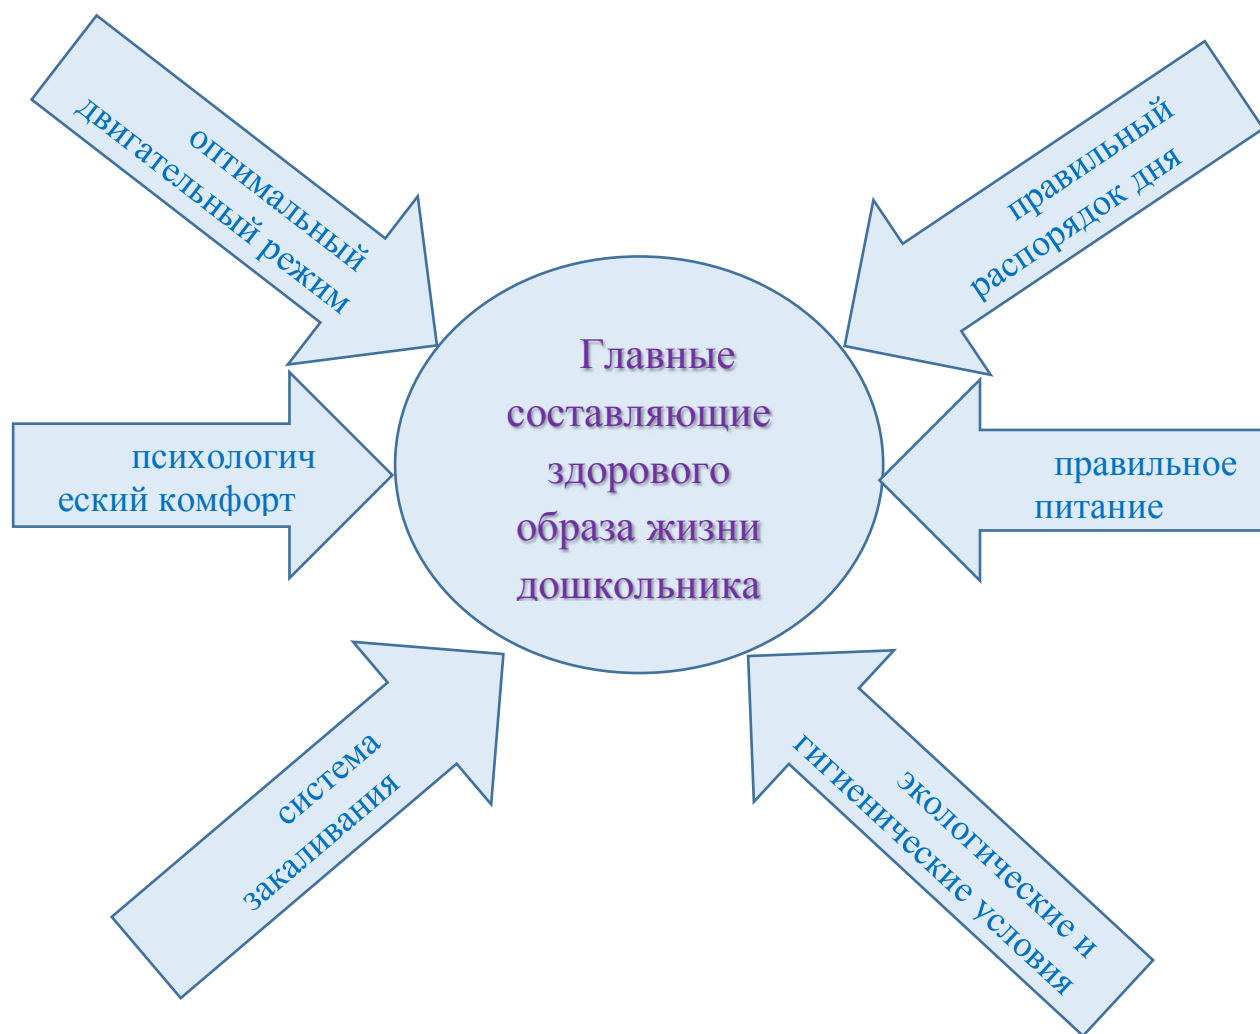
Главные составляющие здорового образа жизни дошкольника

оптимальный двигательный режим

правильный распорядок дня

психологическ ий комфорт

правильное питание

система закаливания

экологические и гигиенические условия